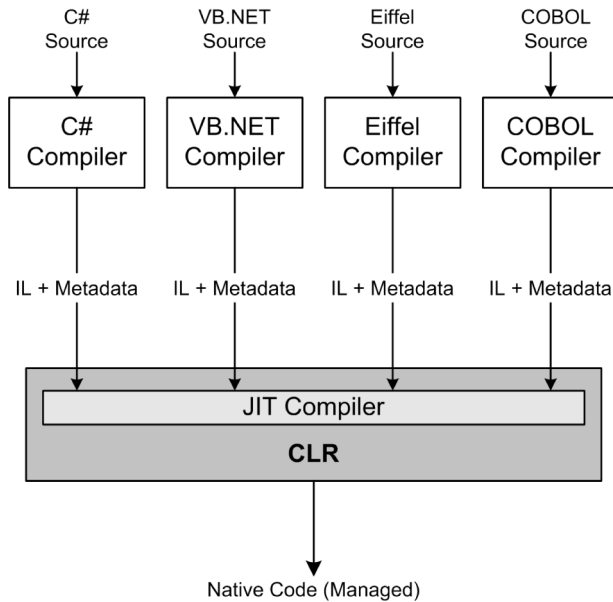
C# Source

VB.NET Source

Eiffel Source

COBOL Source

C# Compiler

VB.NET Compiler

Eiffel Compiler

COBOL Compiler

IL + Metadata

IL + Metadata

IL + Metadata

IL + Metadata

JIT Compiler

CLR

Native Code (Managed)